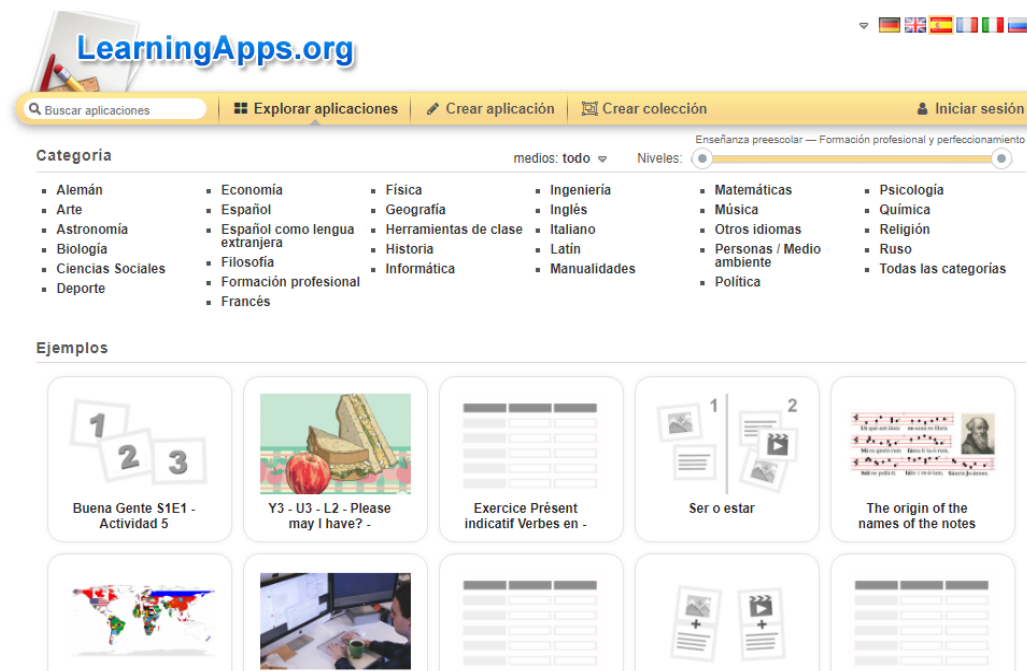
LearningApps.org

Buscar aplicaciones
Explorar aplicaciones
Crear aplicación
Crear colección
Iniciar sesión

Enseñanza preescolar — Formación profesional y perfeccionamiento

Categoría
medios: todo
Niveles:

- Alemán
- Arte
- Astronomía
- Biología
- Ciencias Sociales
- Deporte

- Economía
- Español
- Español como lengua extranjera
- Filosofía
- Formación profesional
- Francés

- Física
- Geografía
- Herramientas de clase
- Historia
- Informática

- Ingeniería
- Inglés
- Italiano
- Latín
- Manualidades

- Matemáticas
- Música
- Otros idiomas
- Personas / Medio ambiente
- Política

- Psicología
- Química
- Religión
- Ruso
- Todas las categorías

Ejemplos

1 2 3
Buena Gente S1E1 - Actividad 5

Y3 - U3 - L2 - Please may I have? -

Exercice Présent indicatif Verbes en -

1 2
Ser o estar

The origin of the names of the notes